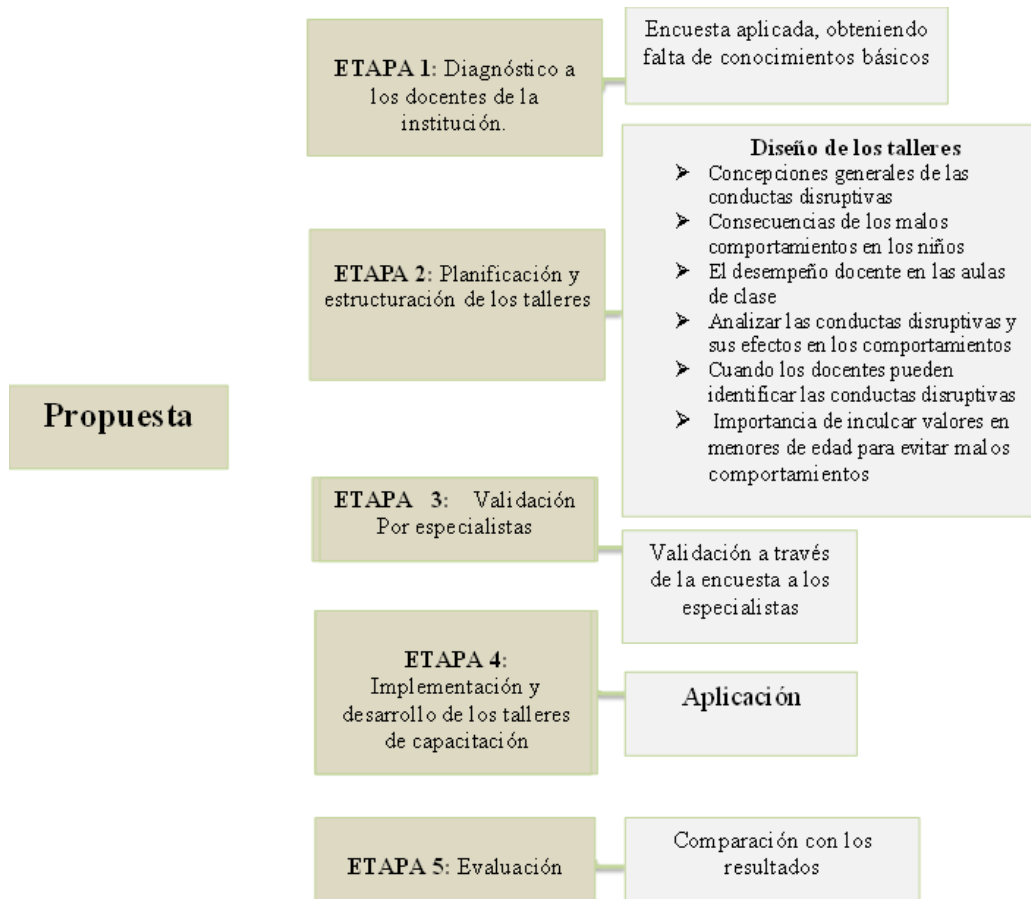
Propuesta

ETAPA 1: Diagnóstico a los docentes de la institución.

Encuesta aplicada, obteniendo falta de conocimientos básicos

ETAPA 2: Planificación y estructuración de los talleres

Diseño de los talleres
➢ Concepciones generales de las conductas disruptivas
➢ Consecuencias de los malos comportamientos en los niños
➢ El desempeño docente en las aulas de clase
➢ Analizar las conductas disruptivas y sus efectos en los comportamientos
➢ Cuando los docentes pueden identificar las conductas disruptivas
➢ Importancia de inculcar valores en menores de edad para evitar malos comportamientos

ETAPA 3: Validación Por especialistas

Validación a través de la encuesta a los especialistas

ETAPA 4: Implementación y desarrollo de los talleres de capacitación

Aplicación

ETAPA 5: Evaluación

Comparación con los resultados